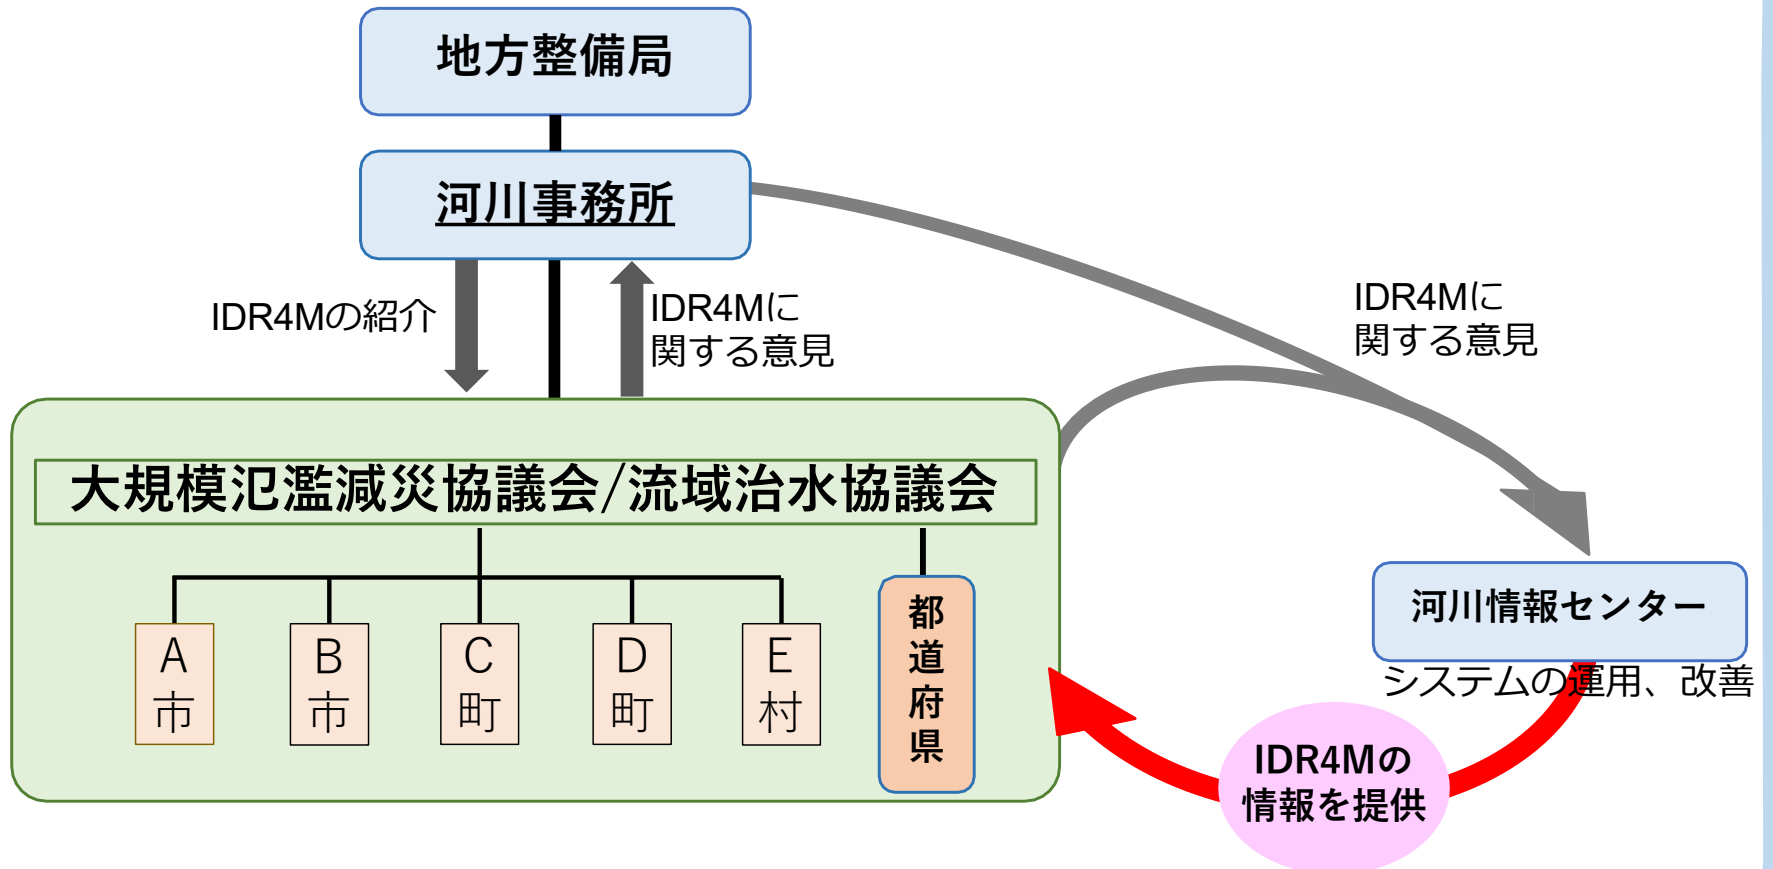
地方整備局

河川事務所

IDR4Mの紹介

IDR4Mに
関する意見

IDR4Mに
関する意見

大規模氾濫減災協議会/流域治水協議会

A
市

B
市

C
町

D
町

E
村

都道府県

河川情報センター

システムの運用、改善

IDR4Mの
情報を提供